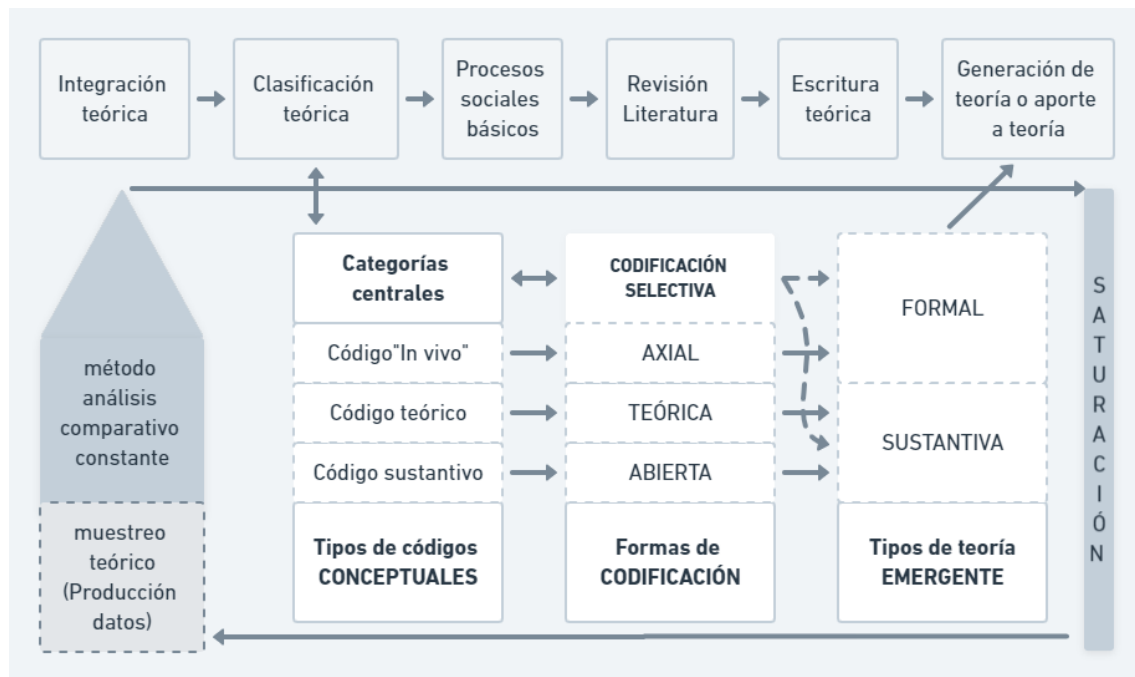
Integración teórica

Clasificación teórica

Procesos sociales básicos

Revisión Literatura

Escritura teórica

Generación de teoría o aporte a teoría

método análisis comparativo constante

muestreo teórico (Producción datos)

Categorías centrales

Código"In vivo"

Código teórico

Código sustantivo

Tipos de códigos CONCEPTUALES

CODIFICACIÓN SELECTIVA

AXIAL

TEÓRICA

ABIERTA

Formas de CODIFICACIÓN

FORMAL

SUSTANTIVA

Tipos de teoría EMERGENTE

SATURACIÓN